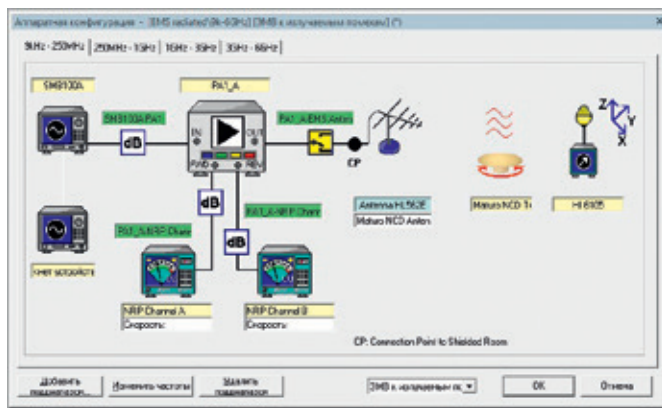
Аппаратная конфигурация - [EMS radiated (9k-6GHz) [ЭМВ к излучаемым помехам] (*)

9kHz - 250MHz | 250MHz - 1GHz | 1GHz - 3GHz | 3GHz - 6GHz

SMB100A

PA1_A

SMB100A-PA1

dB

IN

OUT

FWD

REV

PA1_A-EMS Anten

CP

Antenna HL562E

Maturo NCD Anten

Maturo NCD Tu

HI 6105

Z

Y

X

PA1_A-NRP Chann

PA1_A-NRP Chann

dB

dB

Нет устройств

NRP Channel A

Скорость

NRP Channel B

Скорость

CP: Connection Point to Shielded Room

Добавить подкатегории...

Изменить частоты

Удалить подкатегории...

ЭМВ к излучаемым по

OK

Отмена